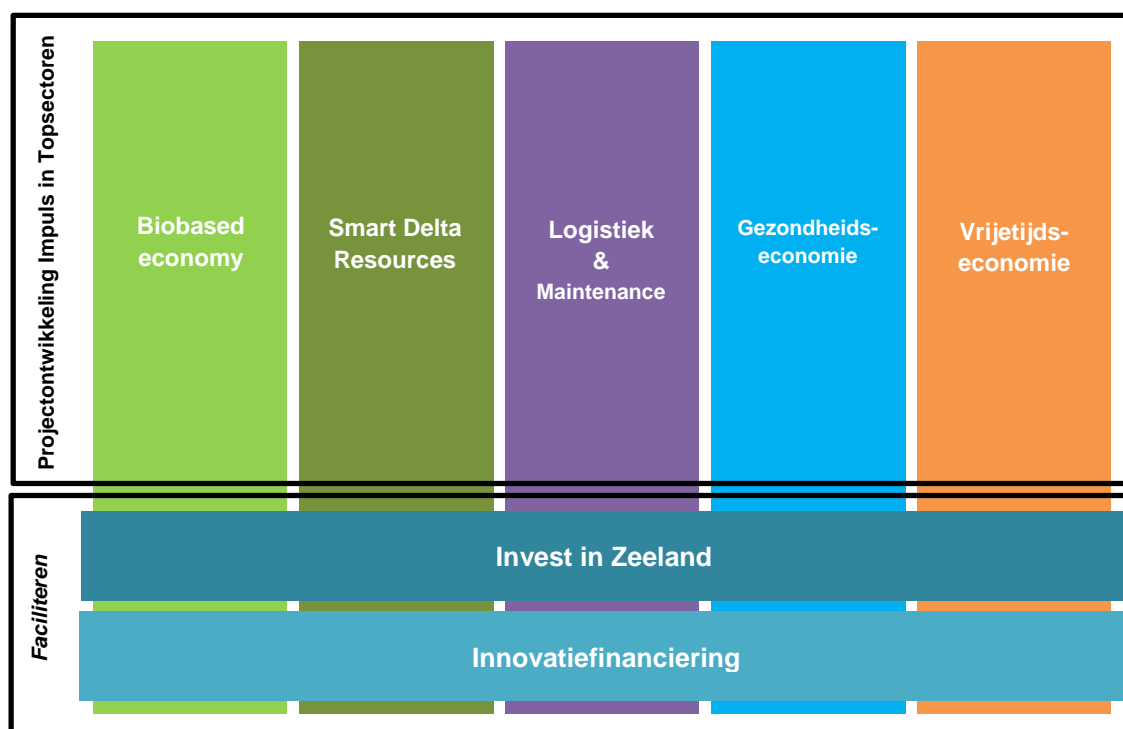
Projectontwikkeling Impuls in Topsectoren

Biobased economy

Smart Delta Resources

Logistiek & Maintenance

Gezondheids-economie

Vrijetijds-economie

Faciliteren

Invest in Zeeland

Innovatiefinanciering